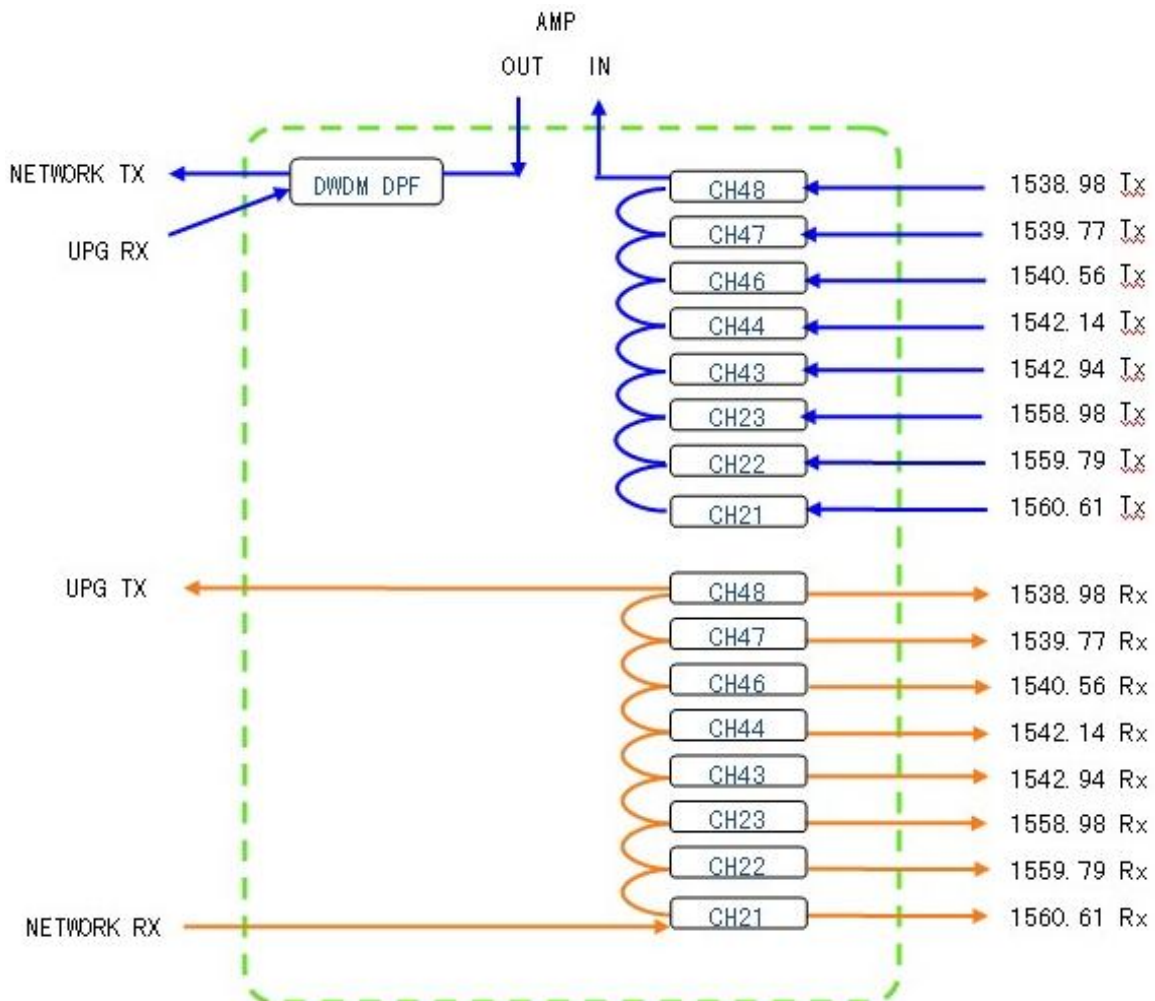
AMP

OUT IN

NETWORK TX

UPG RX

DWDM DPF

CH48 1538.98 Tx
CH47 1539.77 Tx
CH46 1540.56 Tx
CH44 1542.14 Tx
CH43 1542.94 Tx
CH23 1558.98 Tx
CH22 1559.79 Tx
CH21 1560.61 Tx

UPG TX

CH48 1538.98 Rx
CH47 1539.77 Rx
CH46 1540.56 Rx
CH44 1542.14 Rx
CH43 1542.94 Rx
CH23 1558.98 Rx
CH22 1559.79 Rx
CH21 1560.61 Rx

NETWORK RX